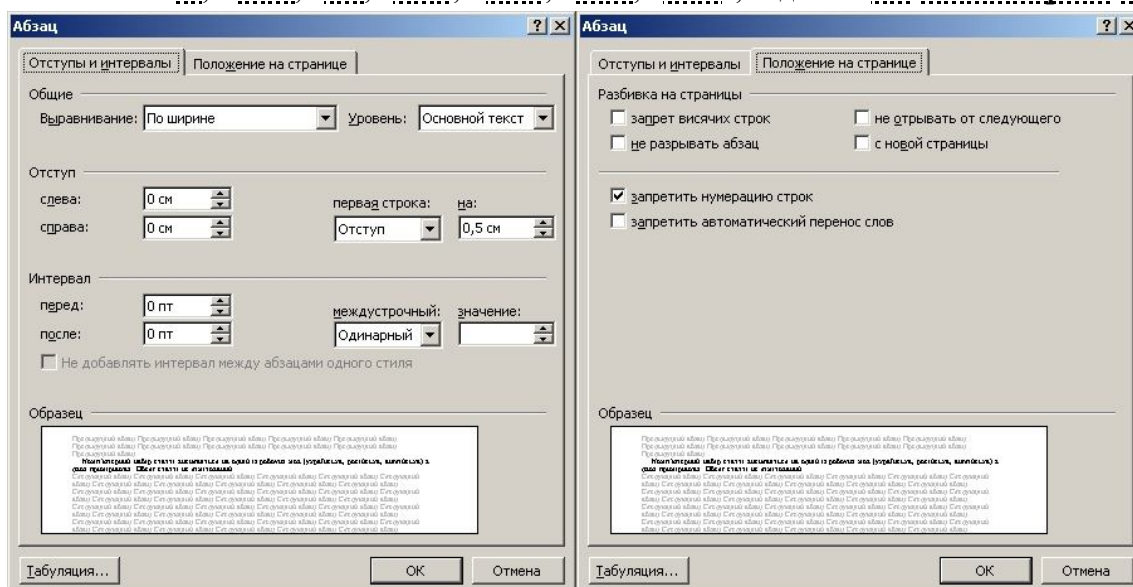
Абзац ? X

Отступы и интервалы | Положение на странице

Общие

Выравнивание: По ширине
Уровень: Основной текст

Отступ

слева: 0 см
справа: 0 см
первая строка: Отступ
на: 0,5 см

Интервал

перед: 0 пт
после: 0 пт
междустрочный: Одинарный
значение:

Не добавлять интервал между абзацами одного стиля

Образец

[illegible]

Табуляция... | ОК | Отмена

Абзац ? X

Отступы и интервалы | Положение на странице

Разбивка на страницы

запрет висячих строк
не отрывать от следующего
не разрывать абзац
с новой страницы

запретить нумерацию строк
запретить автоматический перенос слов

Образец

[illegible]

Табуляция... | ОК | Отмена